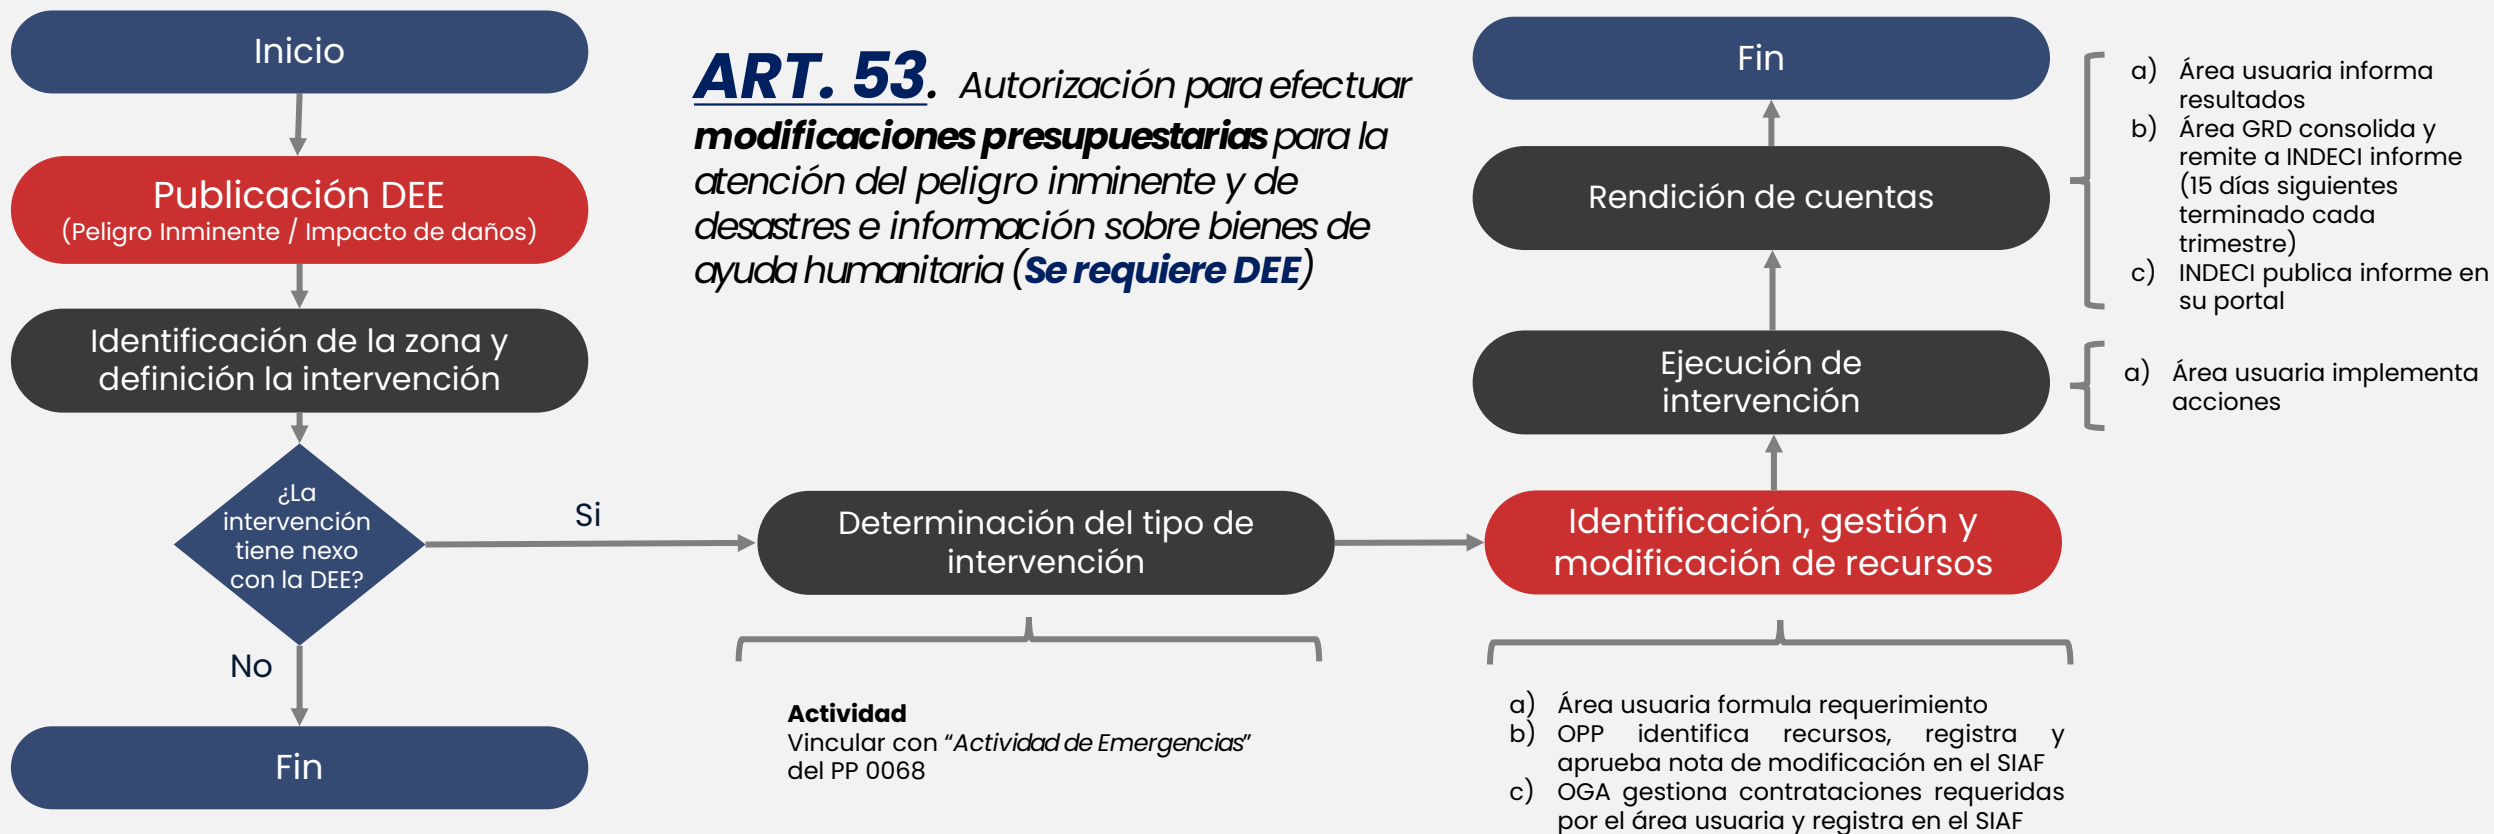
Inicio

Publicación DEE
(Peligro Inminente / Impacto de daños)

Identificación de la zona y definición la intervención

¿La intervención tiene nexo con la DEE?

No

Fin

Si

ART. 53. Autorización para efectuar modificaciones presupuestarias para la atención del peligro inminente y de desastres e información sobre bienes de ayuda humanitaria (Se requiere DEE)

Determinación del tipo de intervención

Actividad
Vincular con “Actividad de Emergencias” del PP 0068

Identificación, gestión y modificación de recursos

a) Área usuaria formula requerimiento
b) OPP identifica recursos, registra y aprueba nota de modificación en el SIAF
c) OGA gestiona contrataciones requeridas por el área usuaria y registra en el SIAF

Ejecución de intervención

a) Área usuaria implementa acciones

Rendición de cuentas

a) Área usuaria informa resultados
b) Área GRD consolida y remite a INDECI informe (15 días siguientes terminado cada trimestre)
c) INDECI publica informe en su portal

Fin